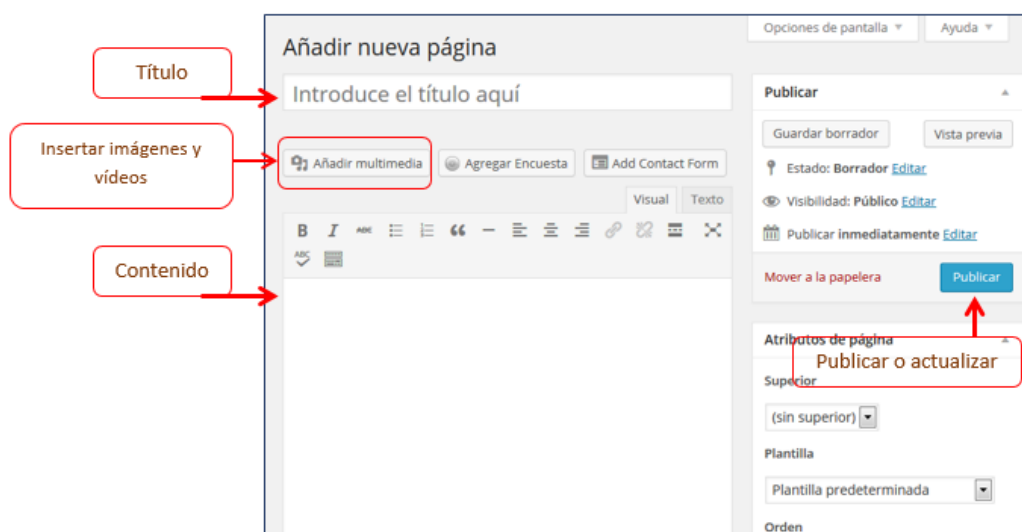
Opciones de pantalla ▾ Ayuda ▾

Añadir nueva página

Título

Introduce el título aquí

Insertar imágenes y vídeos

Añadir multimedia

Agregar Encuesta

Add Contact Form

Visual

Texto

Contenido

Publicar

Guardar borrador

Vista previa

Estado: **Borrador** Editar

Visibilidad: **Público** Editar

Publicar **inmediatamente** Editar

Mover a la papelera

Publicar

Atributos de página

Publicar o actualizar

Superior

(sin superior)

Plantilla

Plantilla predeterminada

Orden